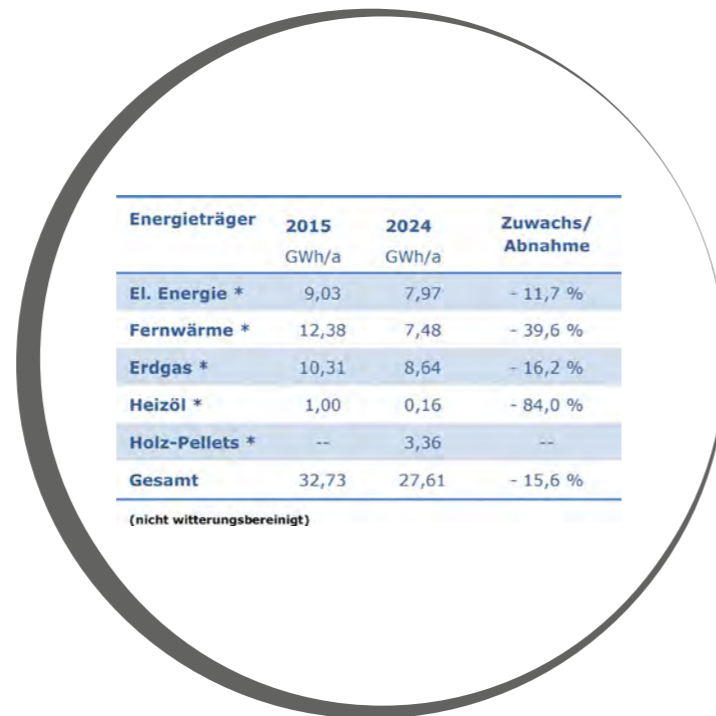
| Energieträger | 2015 GWh/a | 2024 GWh/a | Zuwachs/ Abnahme |
|---|---|---|---|
| El. Energie * | 9,03 | 7,97 | - 11,7 % |
| Fernwärme * | 12,38 | 7,48 | - 39,6 % |
| Erdgas * | 10,31 | 8,64 | - 16,2 % |
| Heizöl * | 1,00 | 0,16 | - 84,0 % |
| Holz-Pellets * | -- | 3,36 | -- |
| Gesamt | 32,73 | 27,61 | - 15,6 % |

(nicht witterungsbereinigt)